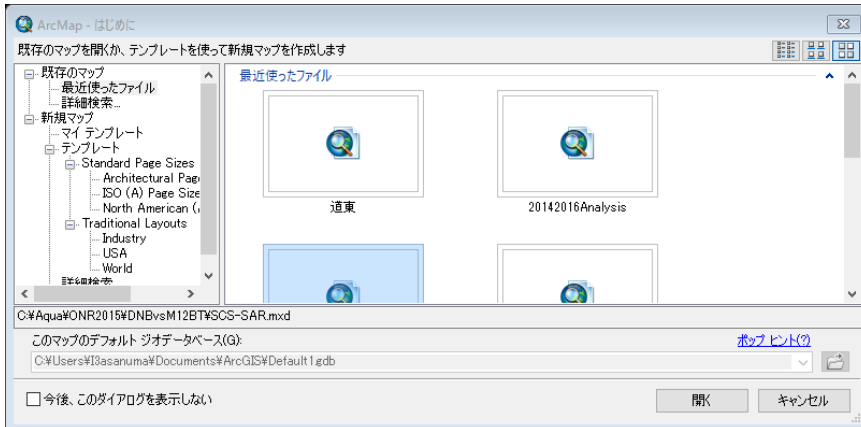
ArcMap - はじめに

既存のマップを開くか、テンプレートを使って新規マップを作成します

既存のマップ
最近使ったファイル
詳細検索...
新規マップ
マイ テンプレート
テンプレート
Standard Page Sizes
Architectural Page
ISO (A) Page Size
North American (
Traditional Layouts
Industry
USA
World
詳細検索

最近使ったファイル

道東

20142016Analysis

C:¥Aqua¥ONR2015¥DNBvsM12BT¥SCS-SAR.mxd

このマップのデフォルト ジオデータベース(G):

ポップ ヒント(?)

C:¥Users¥I3asanuma¥Documents¥ArcGIS¥Default1.gdb

今後、このダイアログを表示しない

開く

キャンセル